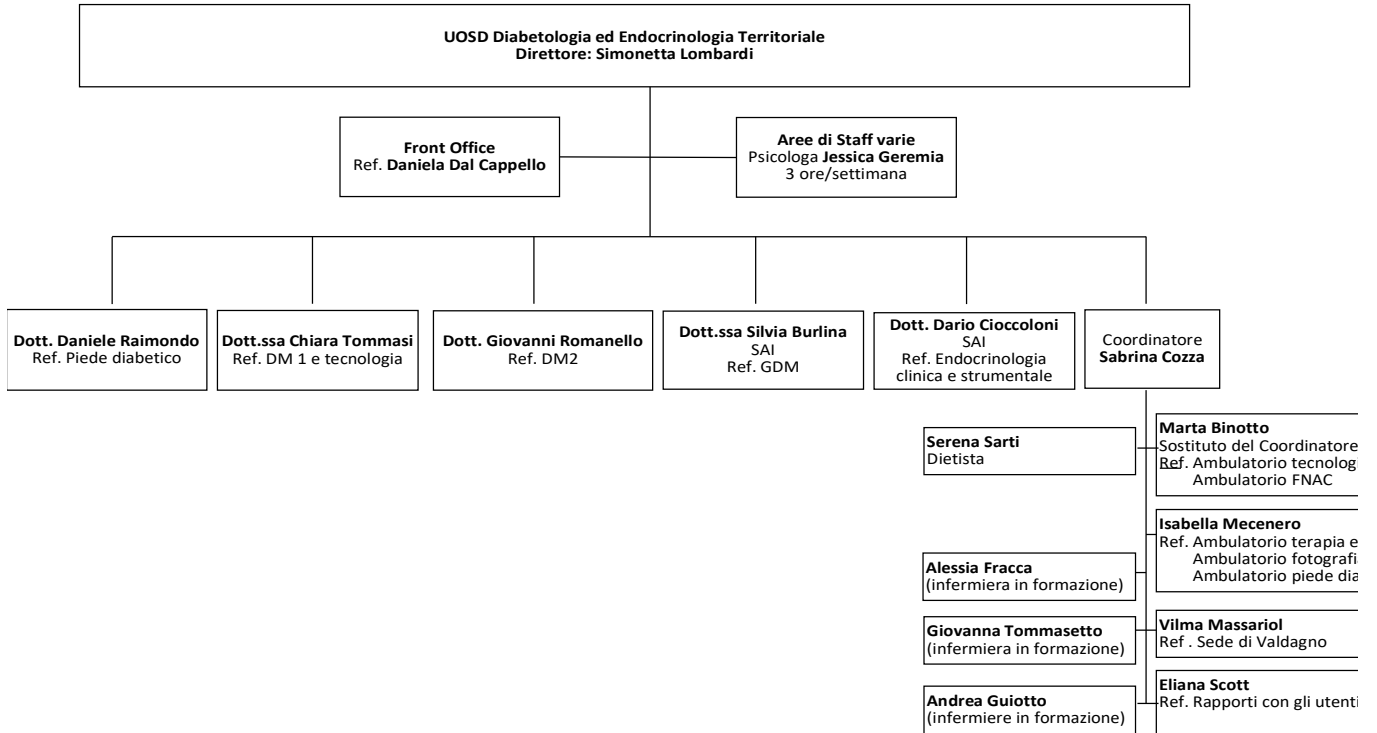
UOSD Diabetologia ed Endocrinologia Territoriale
Direttore: Simonetta Lombardi

Front Office
Ref. Daniela Dal Cappello

Aree di Staff varie
Psicologa Jessica Geremia
3 ore/settimana

Dott. Daniele Raimondo
Ref. Piede diabetico

Dott.ssa Chiara Tommasi
Ref. DM 1 e tecnologia

Dott. Giovanni Romanello
Ref. DM2

Dott.ssa Silvia Burlina
SAI
Ref. GDM

Dott. Dario Cioccoloni
SAI
Ref. Endocrinologia clinica e strumentale

Coordinatore
Sabrina Cozza

Serena Sarti
Dietista

Marta Binotto
Sostituto del Coordinatore
Ref. Ambulatorio tecnolog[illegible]
Ambulatorio FNAC

Isabella Mecenero
Ref. Ambulatorio terapia e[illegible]
Ambulatorio fotografi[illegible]
Ambulatorio piede dia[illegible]

Alessia Fracca
(infermiera in formazione)

Vilma Massariol
Ref . Sede di Valdagno

Giovanna Tommasetto
(infermiera in formazione)

Eliana Scott
Ref. Rapporti con gli utenti

Andrea Guiotto
(infermiere in formazione)